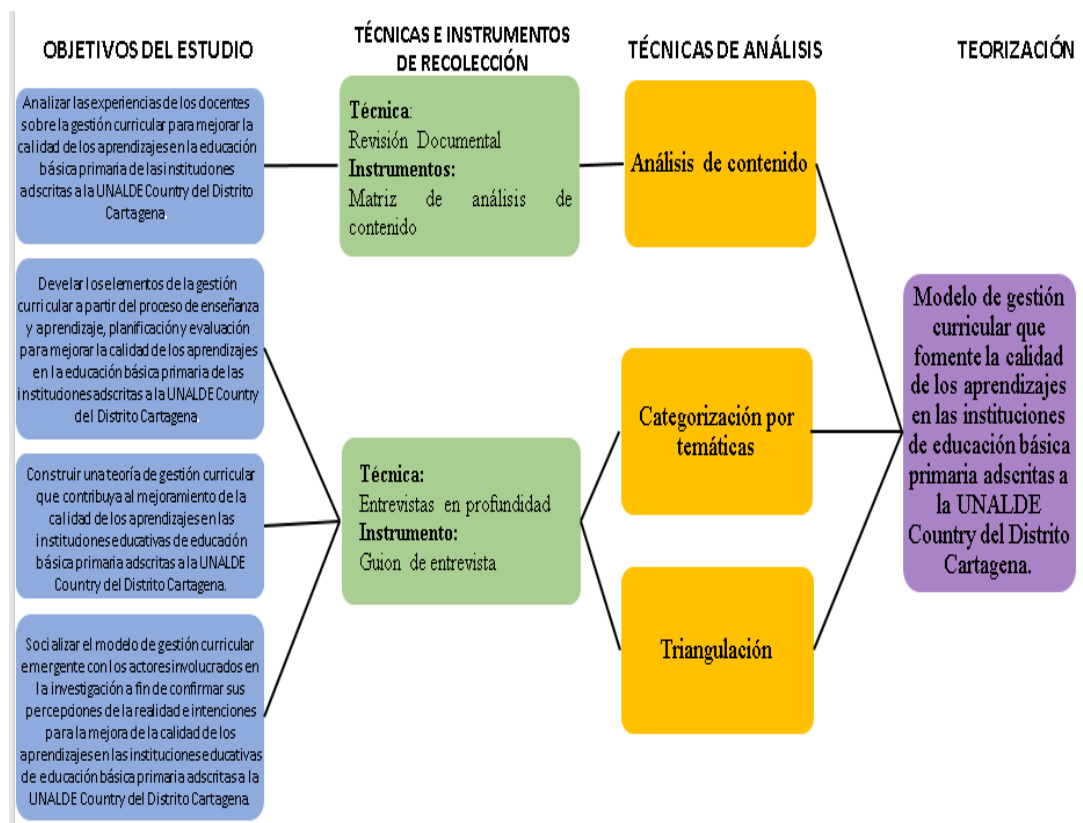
OBJETIVOS DEL ESTUDIO

TÉCNICAS E INSTRUMENTOS DE RECOLECCIÓN

TÉCNICAS DE ANÁLISIS

TEORIZACIÓN

Analizar las experiencias de los docentes sobre la gestión curricular para mejorar la calidad de los aprendizajes en la educación básica primaria de las instituciones adscritas a la UNALDE Country del Distrito Cartagena.

Técnica:
Revisión Documental
Instrumentos:
Matriz de análisis de contenido

Análisis de contenido

Develar los elementos de la gestión curricular a partir del proceso de enseñanza y aprendizaje, planificación y evaluación para mejorar la calidad de los aprendizajes en la educación básica primaria de las instituciones adscritas a la UNALDE Country del Distrito Cartagena.

Modelo de gestión curricular que fomente la calidad de los aprendizajes en las instituciones de educación básica primaria adscritas a la UNALDE Country del Distrito Cartagena.

Categorización por temáticas

Construir una teoría de gestión curricular que contribuya al mejoramiento de la calidad de los aprendizajes en las instituciones educativas de educación básica primaria adscritas a la UNALDE Country del Distrito Cartagena.

Técnica:
Entrevistas en profundidad
Instrumento:
Guion de entrevista

Socializar el modelo de gestión curricular emergente con los actores involucrados en la investigación a fin de confirmar sus percepciones de la realidad e intenciones para la mejora de la calidad de los aprendizajes en las instituciones educativas de educación básica primaria adscritas a la UNALDE Country del Distrito Cartagena.

Triangulación